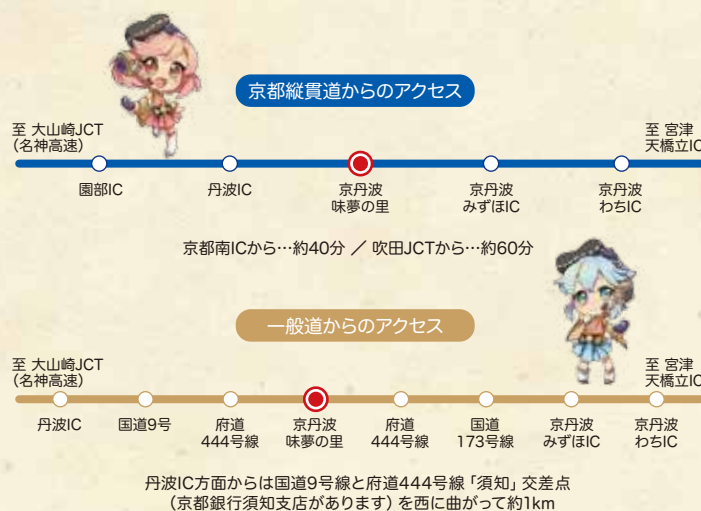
京都縦貫道からのアクセス

至 大山崎JCT
（名神高速）

至 宮津
天橋立IC

園部IC

丹波IC

京丹波
味夢の里

京丹波
みずほIC

京丹波
わちIC

京都南ICから…約40分 ／ 吹田JCTから…約60分

一般道からのアクセス

至 大山崎JCT
（名神高速）

至 宮津
天橋立IC

丹波IC

国道9号

府道
444号線

京丹波
味夢の里

府道
444号線

国道
173号線

京丹波
みずほIC

京丹波
わちIC

丹波IC方面からは国道9号線と府道444号線「須知」交差点
（京都銀行須知支店があります）を西に曲がって約1km